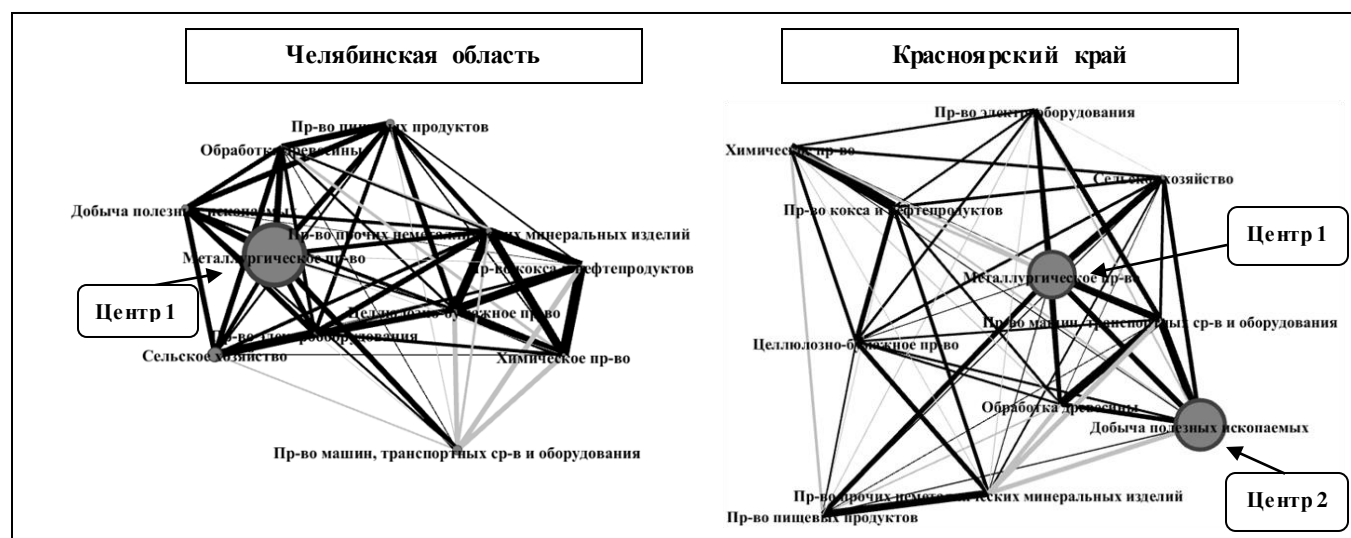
Челябинская область

Пр-во пищевых продуктов
Обработка древесины
Добыча полезных ископаемых
Пр-во прочих неметаллических минеральных изделий
Металлургическое пр-во
Пр-во кокса и нефтепродуктов
Центр 1
Целлюлозно-бумажное пр-во
Пр-во электрооборудования
Сельское хозяйство
Химическое пр-во
Пр-во машин, транспортных ср-в и оборудования

Красноярский край

Пр-во электрооборудования
Химическое пр-во
Сельское хозяйство
Пр-во кокса и нефтепродуктов
Центр 1
Металлургическое пр-во
Пр-во машин, транспортных ср-в и оборудования
Целлюлозно-бумажное пр-во
Обработка древесины
Добыча полезных ископаемых
Пр-во прочих неметаллических минеральных изделий
Пр-во пищевых продуктов
Центр 2